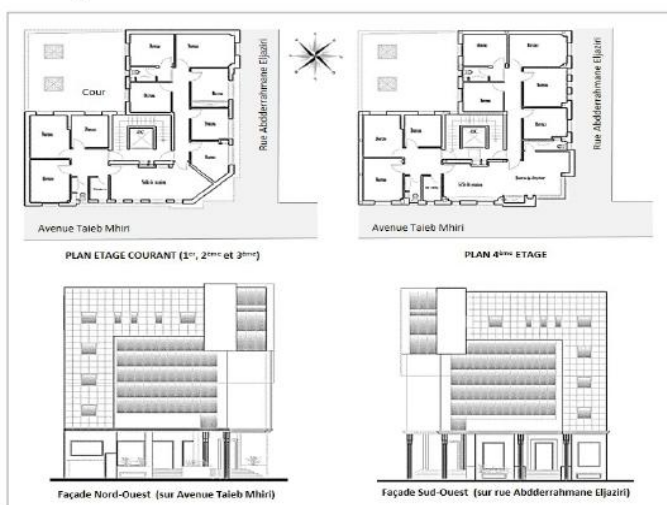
Cour

Rue Abdderrahmane Eljaziri

Avenue Taleb Mhiri

PLAN ETAGE COURANT (1$^{er}$, 2$^{ème}$ et 3$^{ème}$)

Rue Abdderrahmane Eljaziri

Avenue Taleb Mhiri

PLAN 4$^{ème}$ ETAGE

Façade Nord-Ouest (sur Avenue Taleb Mhiri)

Façade Sud-Ouest (sur rue Abdderrahmane Eljaziri)